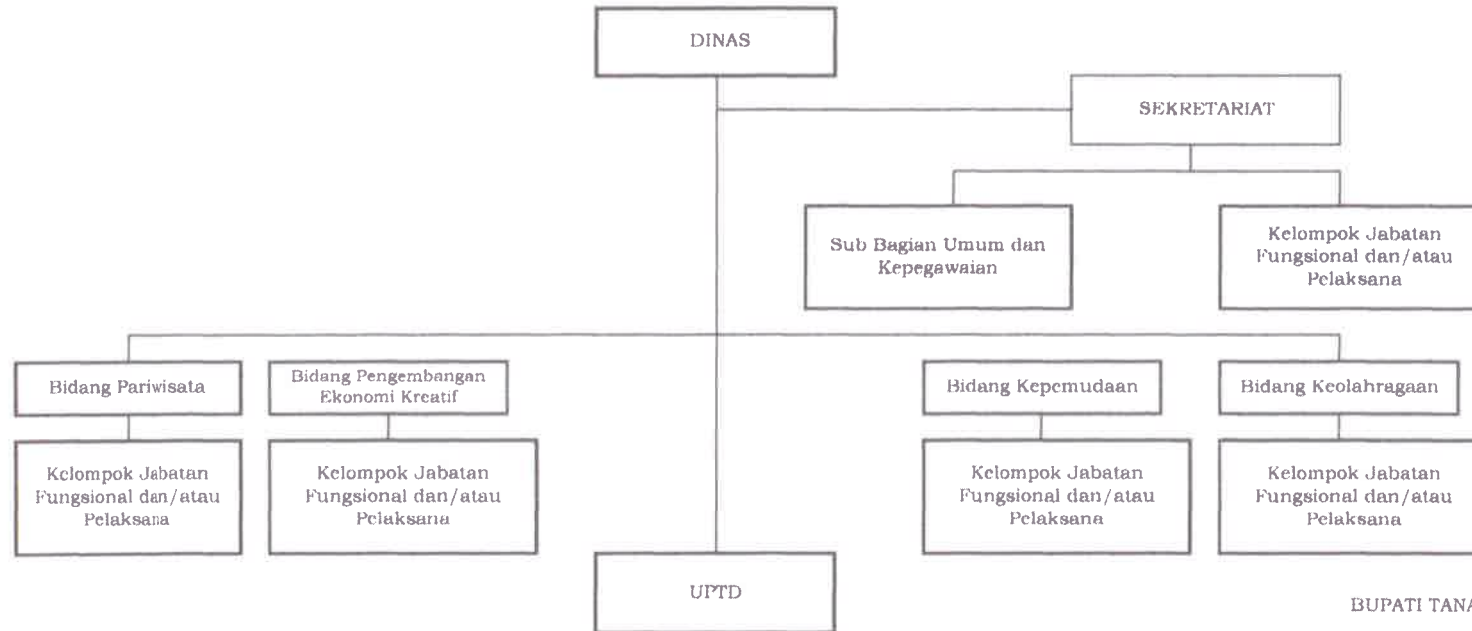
DINAS

SEKRETARIAT

Sub Bagian Umum dan Kepegawaian

Kelompok Jabatan Fungsional dan/atau Pelaksana

Bidang Pariwisata

Kelompok Jabatan Fungsional dan/atau Pelaksana

Bidang Pengembangan Ekonomi Kreatif

Kelompok Jabatan Fungsional dan/atau Pelaksana

Bidang Kepemudaan

Kelompok Jabatan Fungsional dan/atau Pelaksana

Bidang Keolahragaan

Kelompok Jabatan Fungsional dan/atau Pelaksana

UPTD

BUPATI TANA